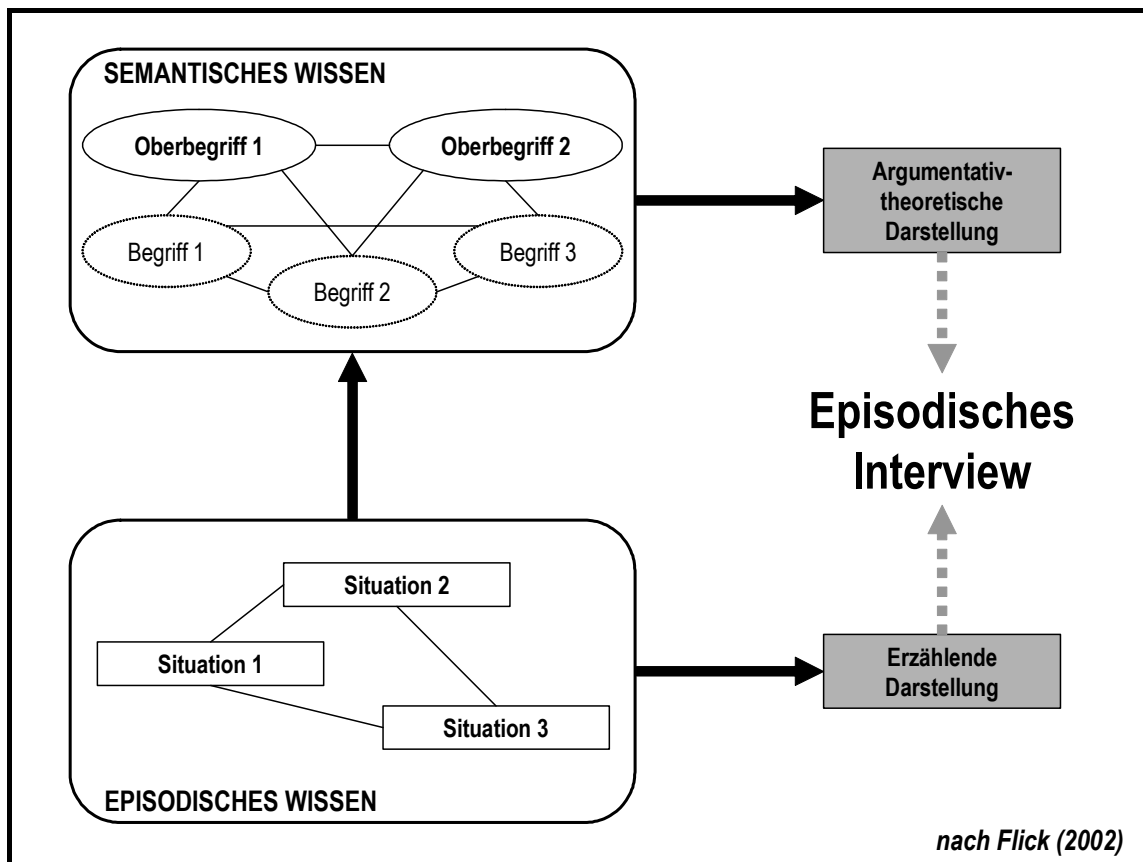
SEMANTISCHES WISSEN

Oberbegriff 1

Oberbegriff 2

Begriff 1

Begriff 2

Begriff 3

Argumentativ-theoretische Darstellung

Episodisches Interview

Situation 2

Situation 1

Situation 3

Erzählende Darstellung

EPISODISCHES WISSEN

nach Flick (2002)